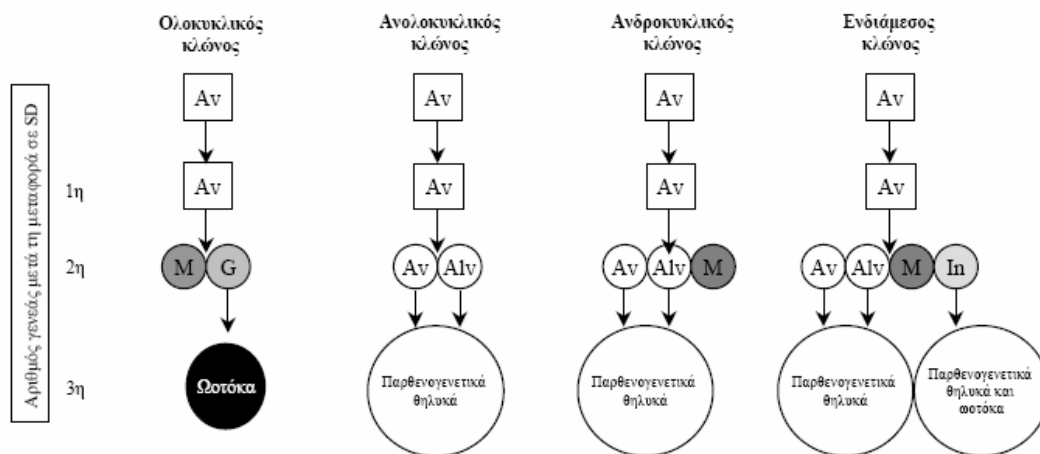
Ολοκυκλικός κλώνος

Ανολοκυκλικός κλώνος

Ανδροκυκλικός κλώνος

Ενδιάμεσος κλώνος

Αριθμός γενεάς μετά τη μεταφορά σε SD

1η

2η

3η

Av
Av
M G
Ωοτόκα

Av
Av
Av Alv
Παρθενογενετικά θηλυκά

Av
Av
Av Alv M
Παρθενογενετικά θηλυκά

Av
Av
Av Alv M In
Παρθενογενετικά θηλυκά
Παρθενογενετικά θηλυκά και ωοτόκα